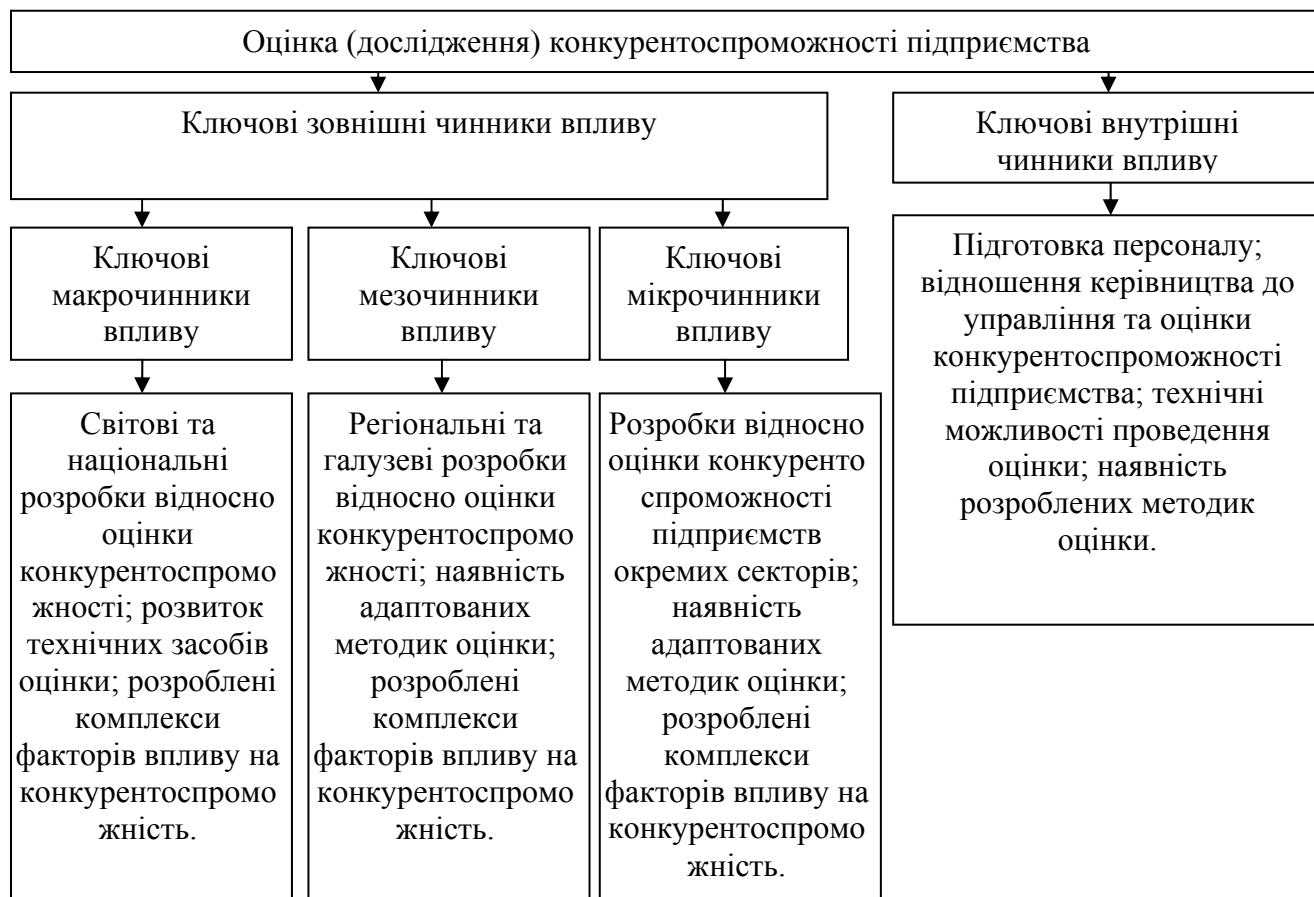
Оцінка (дослідження) конкурентоспроможності підприємства

Ключові зовнішні чинники впливу

Ключові внутрішні чинники впливу

Ключові макрочинники впливу

Ключові мезочинники впливу

Ключові мікрочинники впливу

Підготовка персоналу; відношення керівництва до управління та оцінки конкурентоспроможності підприємства; технічні можливості проведення оцінки; наявність розроблених методик оцінки.

Світові та національні розробки відносно оцінки конкурентоспромо жності; розвиток технічних засобів оцінки; розроблені комплекси факторів впливу на конкурентоспромо жність.

Регіональні та галузеві розробки відносно оцінки конкурентоспромо жності; наявність адаптованих методик оцінки; розроблені комплекси факторів впливу на конкурентоспромо жність.

Розробки відносно оцінки конкуренто спроможності підприємств окремих секторів; наявність адаптованих методик оцінки; розроблені комплекси факторів впливу на конкурентоспромо жність.